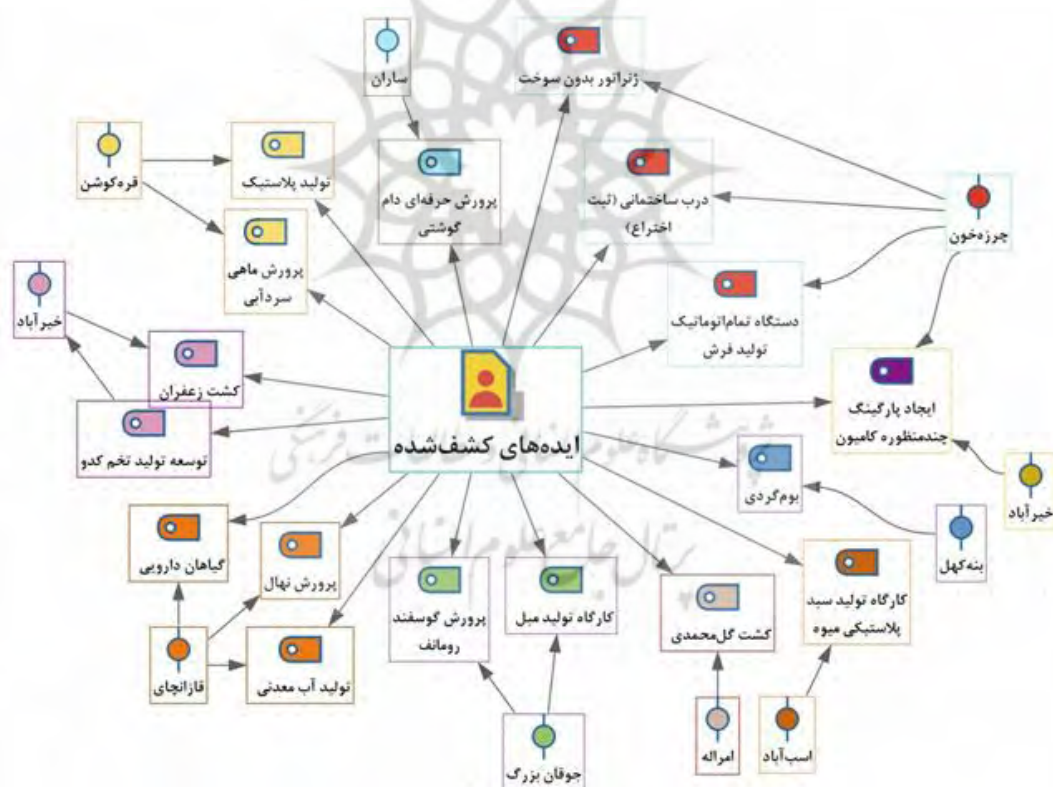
ایده‌های کشف‌شده

ساران

ژنراتور بدون سوخت

قره‌کوشن

تولید پلاستیک

پرورش حرفه‌ای دام گوشتی

درب ساختمانی (ثبت اختراع)

چرزه‌خون

پرورش ماهی سردآبی

خیرآباد

دستگاه تمام‌اتوماتیک تولید فرش

کشت زعفران

ایجاد پارکینگ چندمنظوره کامیون

توسعه تولید تخم کدو

بوم‌گردی

خیرآباد

گیاهان دارویی

بنه‌کهل

پرورش نهال

کارگاه تولید سبد پلاستیکی میوه

پرورش گوسفند رومانف

کارگاه تولید مبل

کشت گل‌محمدی

قازانچای

تولید آب معدنی

امراله

اسب‌آباد

جوقان بزرگ